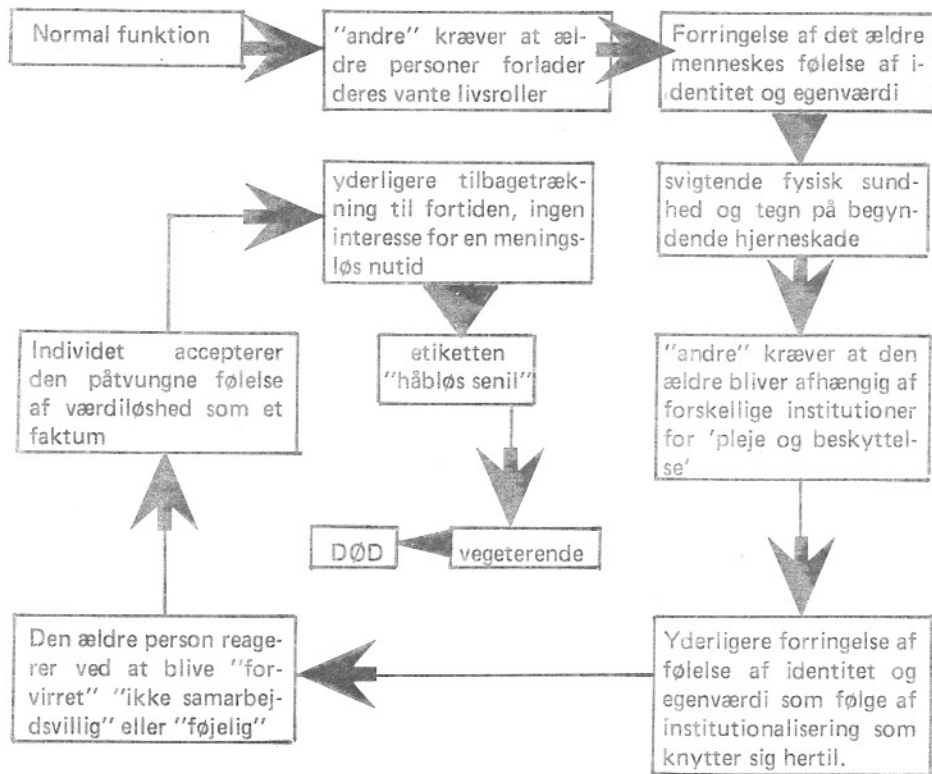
Normal funktion

''andre'' kræver at ældre personer forlader deres vante livsroller

Forringelse af det ældre menneskes følelse af identitet og egenværdi

svigtende fysisk sundhed og tegn på begyndende hjerneskade

''andre'' kræver at den ældre bliver afhængig af forskellige institutioner for 'pleje og beskyttelse'

Yderligere forringelse af følelse af identitet og egenværdi som følge af institutionalisering som knytter sig hertil.

Den ældre person reagerer ved at blive ''forvirret'' ''ikke samarbejdsvillig'' eller ''føjelig''

Individet accepterer den påtvungne følelse af værdiløshed som et faktum

yderligere tilbagetrækning til fortiden, ingen interesse for en meningsløs nutid

etiketten ''håbløs senil''

vegeterende

DØD